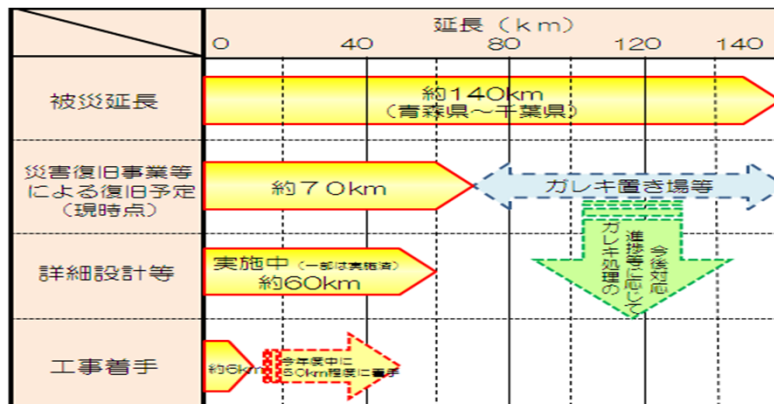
| | 延長（ｋｍ） 0 40 80 120 140 |
|---|---|
| 被災延長 | 約140km（青森県～千葉県） |
| 災害復旧事業等による復旧予定（現時点） | 約７０km ガレキ置き場等 ガレキ処理の進捗等に応じて今後対応 |
| 詳細設計等 | 実施中（一部は実施済）約60km |
| 工事着手 | 約6km 今年度中に50km程度に着手 |